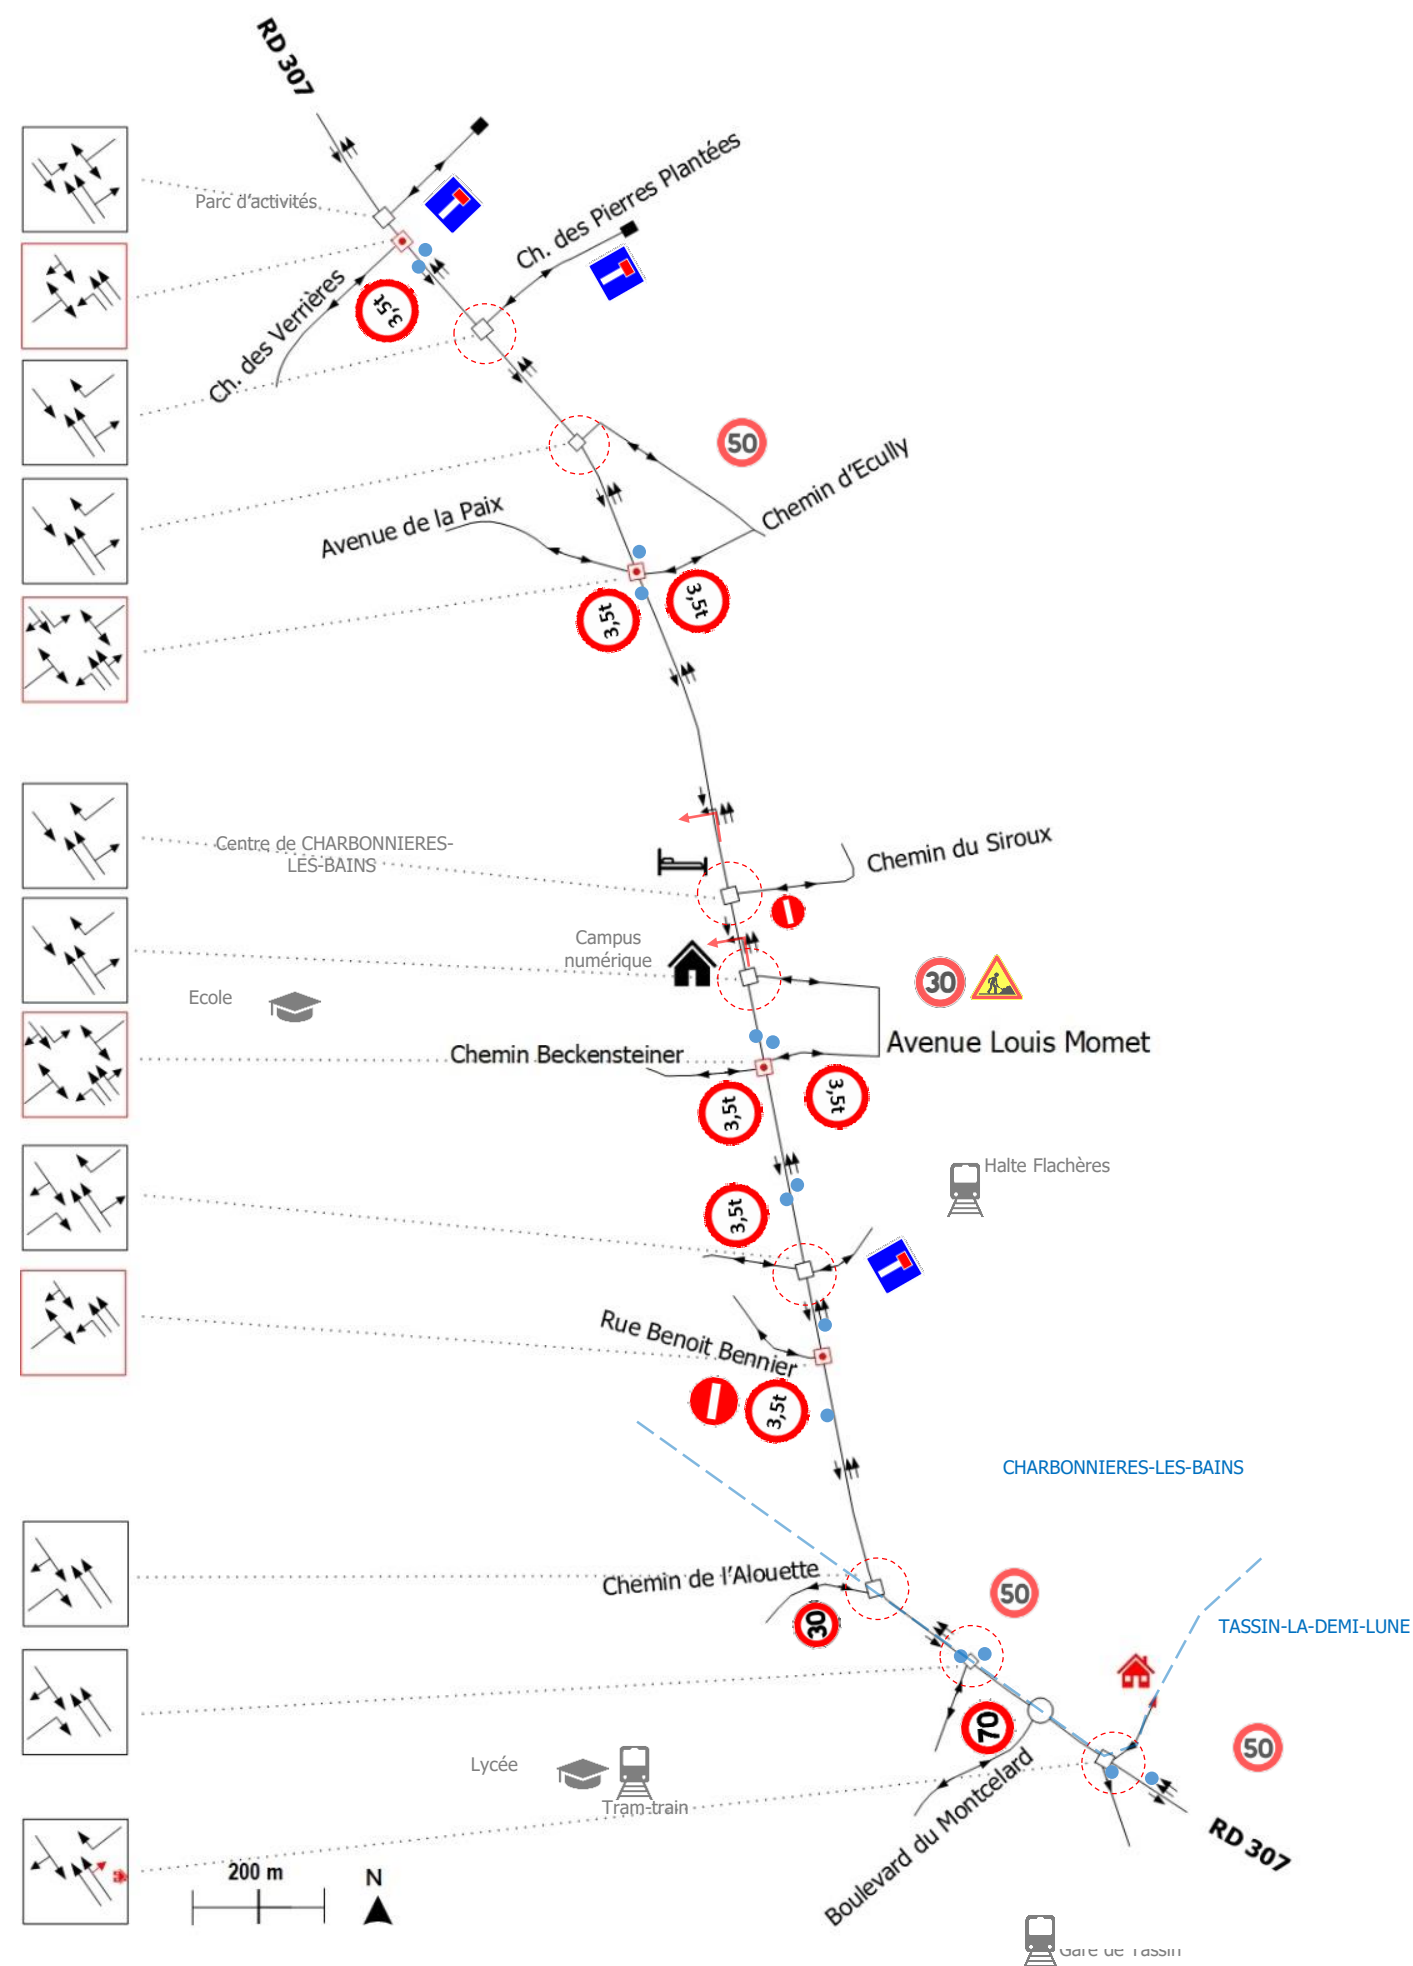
RD 307

Parc d'activités

Ch. des Pierres Plantées

Ch. des Verrières

3,5t

50

Chemin d'Ecully

Avenue de la Paix

3,5t

3,5t

Centre de CHARBONNIERES-LES-BAINS

Chemin du Siroux

Campus numérique

30

Ecole

Avenue Louis Momet

Chemin Beckensteiner

3,5t

3,5t

Halte Flachères

3,5t

Rue Benoit Bennier

3,5t

CHARBONNIERES-LES-BAINS

Chemin de l'Alouette

50

30

TASSIN-LA-DEMI-LUNE

70

50

Lycée

Tram-train

Boulevard du Montcelard

RD 307

200 m

N

Gare de Tassin